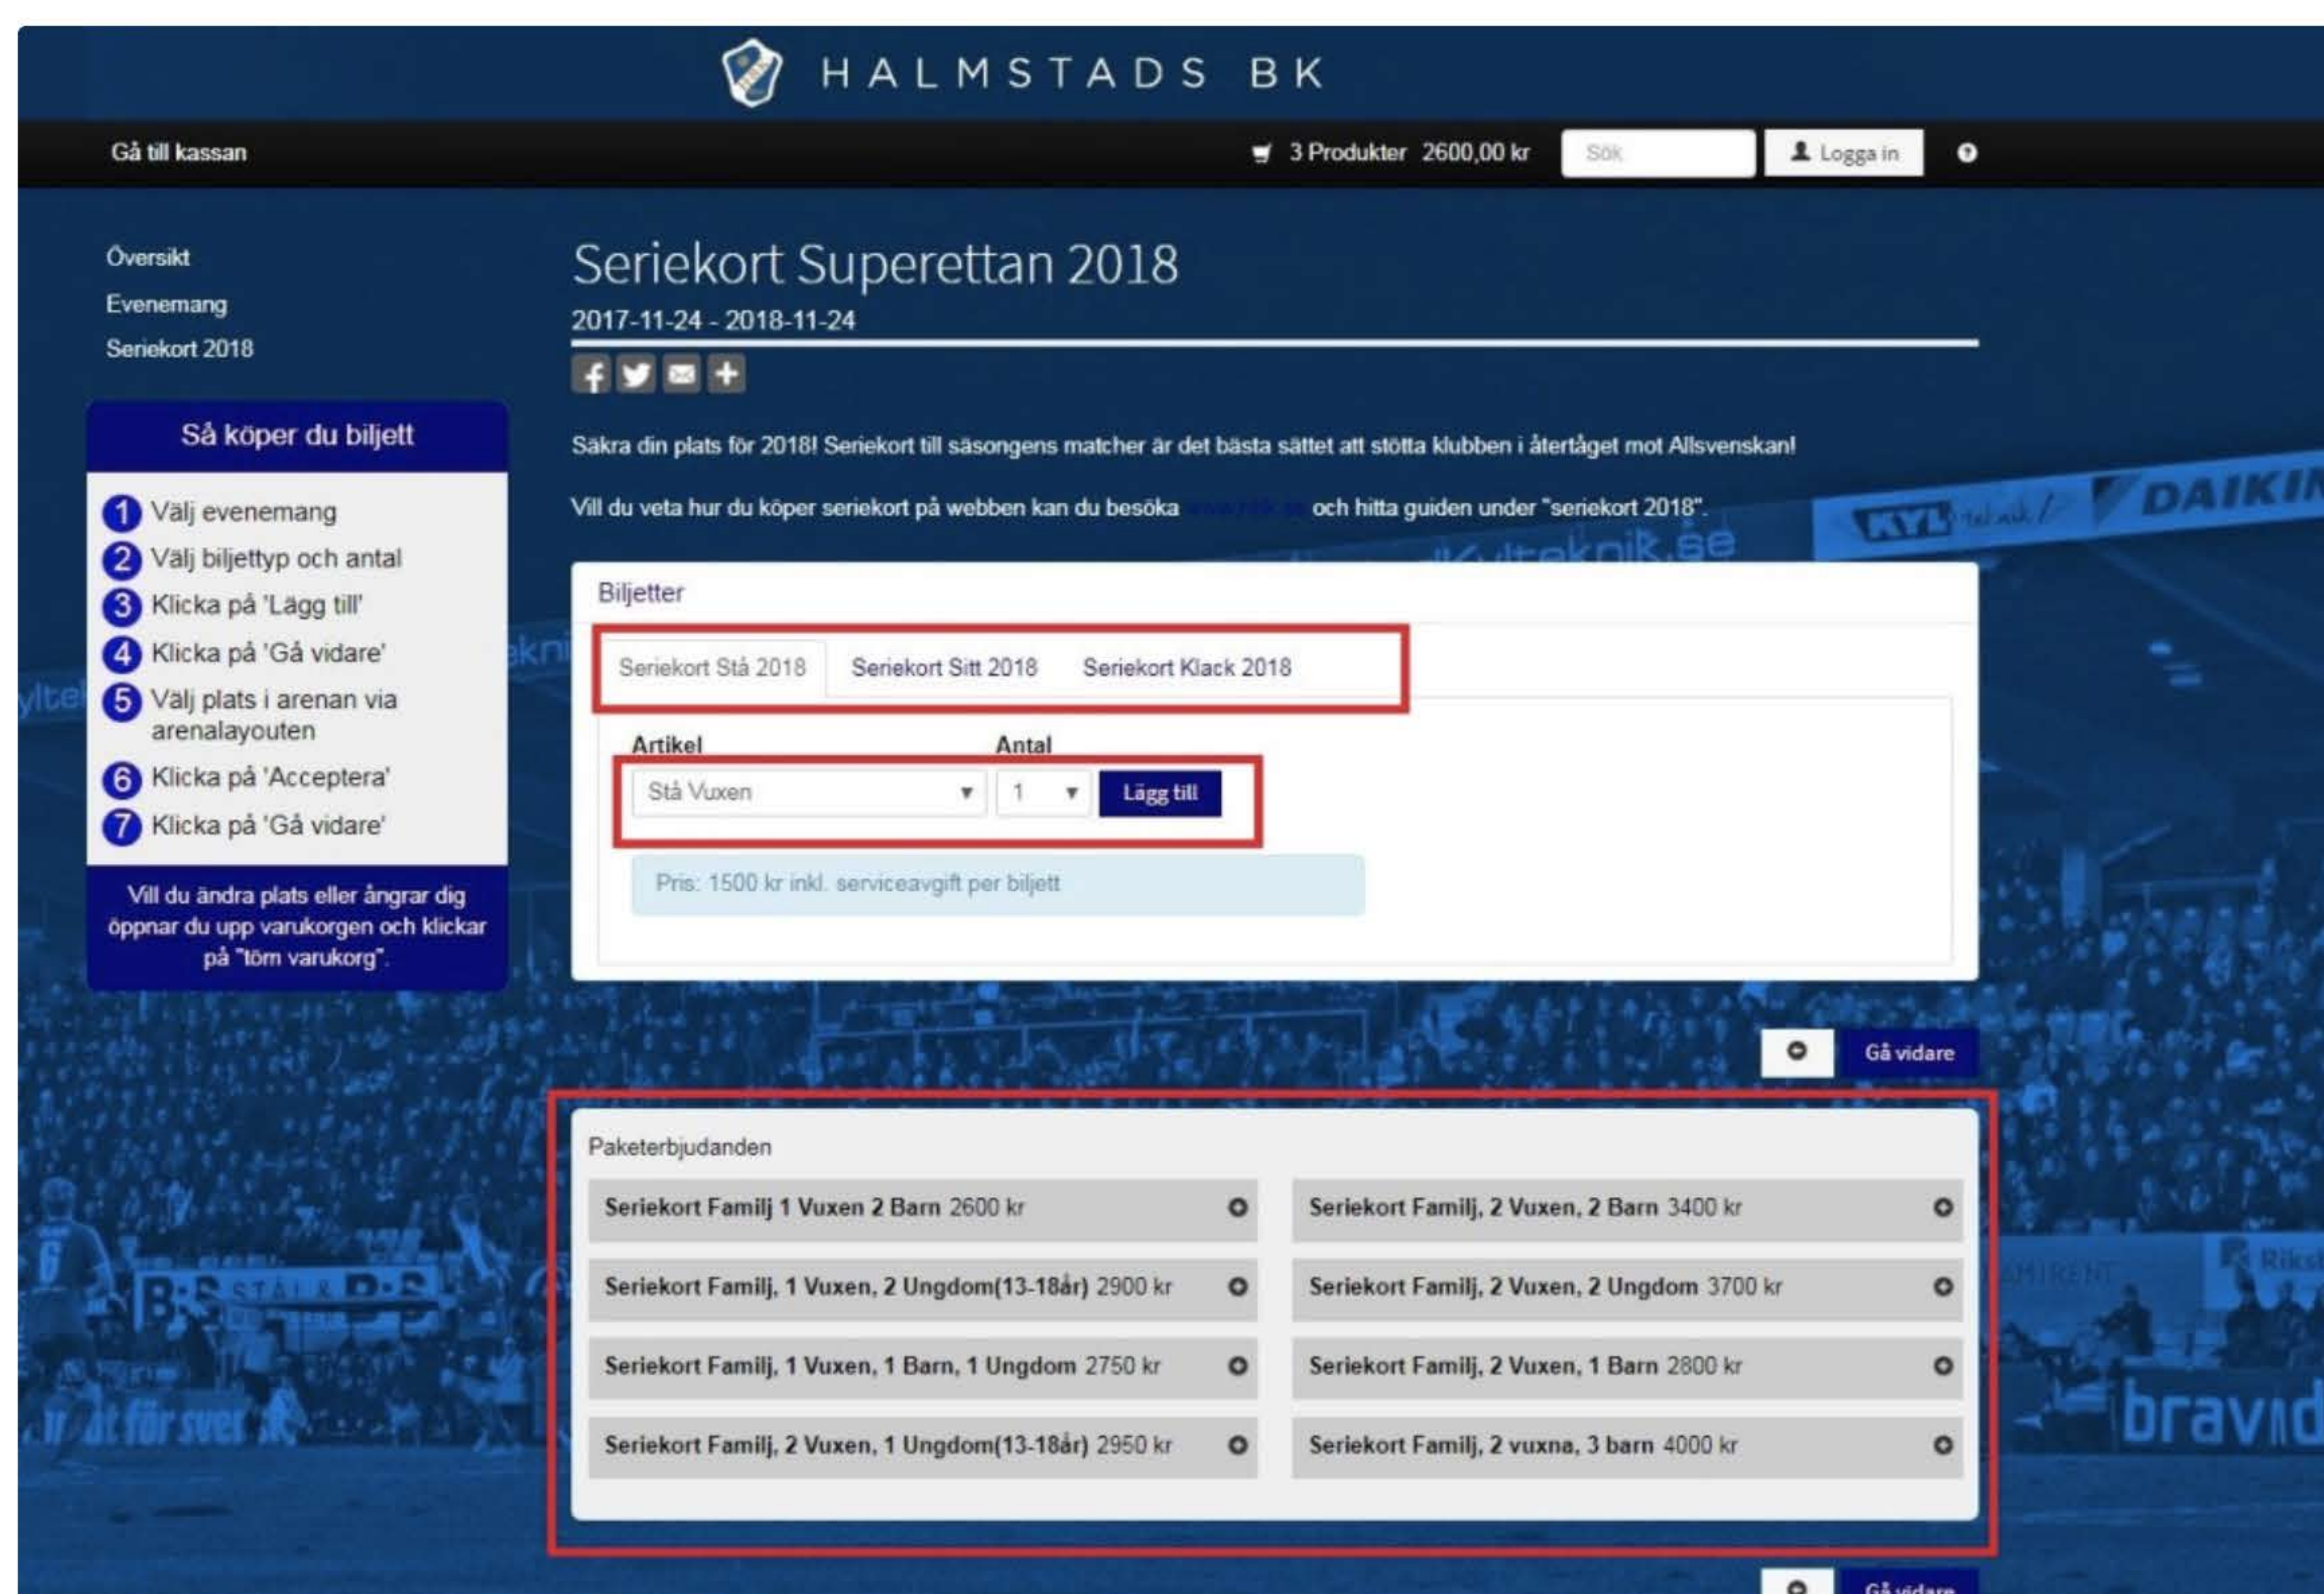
HALMSTADS BK

Gå till kassan

3 Produkter 2600,00 kr

Sök

Logga in

Översikt
Evenemang
Seriekort 2018

Så köper du biljett

1 Välj evenemang
2 Välj biljettyp och antal
3 Klicka på 'Lägg till'
4 Klicka på 'Gå vidare'
5 Välj plats i arenan via arenalayouten
6 Klicka på 'Acceptera'
7 Klicka på 'Gå vidare'

Vill du ändra plats eller ångrar dig öppnar du upp varukorgen och klickar på "töm varukorg".

Seriekort Superettan 2018

2017-11-24 - 2018-11-24

Säkra din plats för 2018! Seriekort till säsongens matcher är det bästa sättet att stötta klubben i återtåget mot Allsvenskan!

Vill du veta hur du köper seriekort på webben kan du besöka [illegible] och hitta guiden under "seriekort 2018".

Biljetter

Seriekort Stå 2018 | Seriekort Sitt 2018 | Seriekort Klack 2018

Artikel | Antal

Stå Vuxen | 1 | Lägg till

Pris: 1500 kr inkl. serviceavgift per biljett

Gå vidare

Paketerbjudanden

| | |
|---|---|
| Seriekort Familj 1 Vuxen 2 Barn 2600 kr | Seriekort Familj, 2 Vuxen, 2 Barn 3400 kr |
| Seriekort Familj, 1 Vuxen, 2 Ungdom(13-18år) 2900 kr | Seriekort Familj, 2 Vuxen, 2 Ungdom 3700 kr |
| Seriekort Familj, 1 Vuxen, 1 Barn, 1 Ungdom 2750 kr | Seriekort Familj, 2 Vuxen, 1 Barn 2800 kr |
| Seriekort Familj, 2 Vuxen, 1 Ungdom(13-18år) 2950 kr | Seriekort Familj, 2 vuxna, 3 barn 4000 kr |

Gå vidare